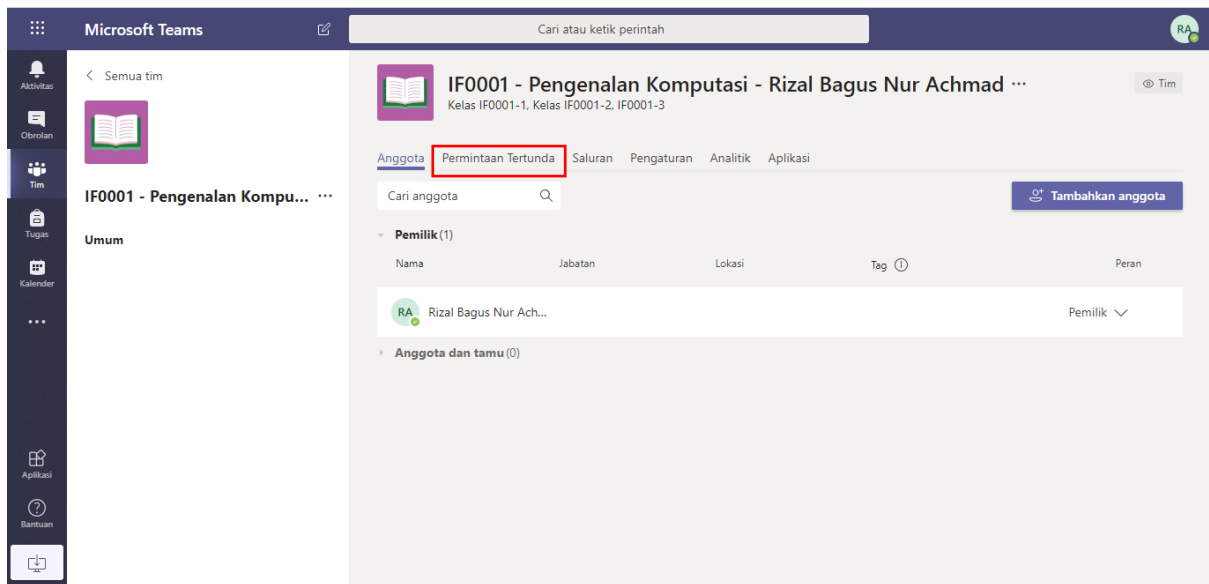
Microsoft Teams

Cari atau ketik perintah

RA

Aktivitas

Obrolan

Tim

Tugas

Kalender

...

Aplikasi

Bantuan

< Semua tim

IF0001 - Pengenalan Kompu... ···

Umum

IF0001 - Pengenalan Komputasi - Rizal Bagus Nur Achmad ···

Kelas IF0001-1, Kelas IF0001-2, IF0001-3

Tim

Anggota Permintaan Tertunda Saluran Pengaturan Analitik Aplikasi

Cari anggota

Tambahkan anggota

Pemilik (1)

| Nama | Jabatan | Lokasi | Tag | Peran |
|---|---|---|---|---|
| RA Rizal Bagus Nur Ach... | | | | Pemilik |

Anggota dan tamu (0)